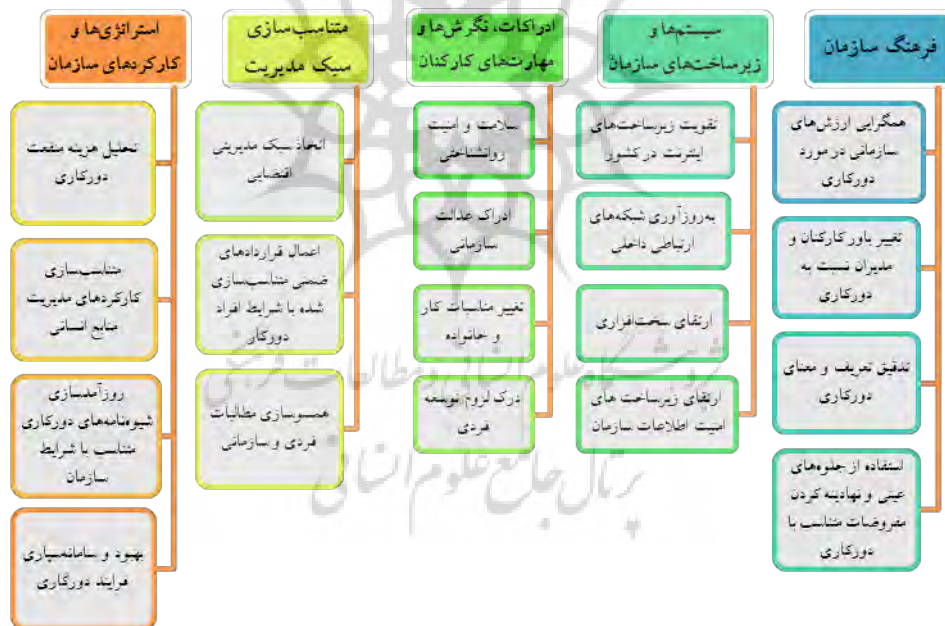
فرهنگ سازمان

همگرایی ارزش‌های سازمانی در مورد دورکاری

تغییر باور کارکنان و مدیران نسبت به دورکاری

تدقیق تعریف و معنای دورکاری

استفاده از جلوه‌های عینی و نهادینه کردن مفروضات متناسب با دورکاری

سیستم‌ها و زیرساخت‌های سازمان

تقویت زیرساخت‌های اینترنت در کشور

به‌روزآوری شبکه‌های ارتباطی داخلی

ارتقای سخت‌افزاری

ارتقای زیرساخت های امنیت اطلاعات سازمان

ادراکات، نگرش‌ها و مهارت‌های کارکنان

سلامت و امنیت روانشناختی

ادراک عدالت سازمانی

تغییر مناسبات کار و خانواده

درک لزوم توسعه فردی

متناسب‌سازی سبک مدیریت

اتخاذ سبک مدیریتی اقتضایی

اعمال قراردادهای ضمنی متناسب‌سازی شده با شرایط افراد دورکار

همسوسازی مطالبات فردی و سازمانی

استراتژی‌ها و کارکردهای سازمان

تحلیل هزینه منفعت دورکاری

متناسب‌سازی کارکردهای مدیریت منابع انسانی

روزآمدسازی شیوه‌نامه‌های دورکاری متناسب با شرایط سازمان

بهبود و سامانه‌سپاری فرایند دورکاری

پژوهشگاه علوم انسانی و مطالعات فرهنگی
پرتال جامع علوم انسانی